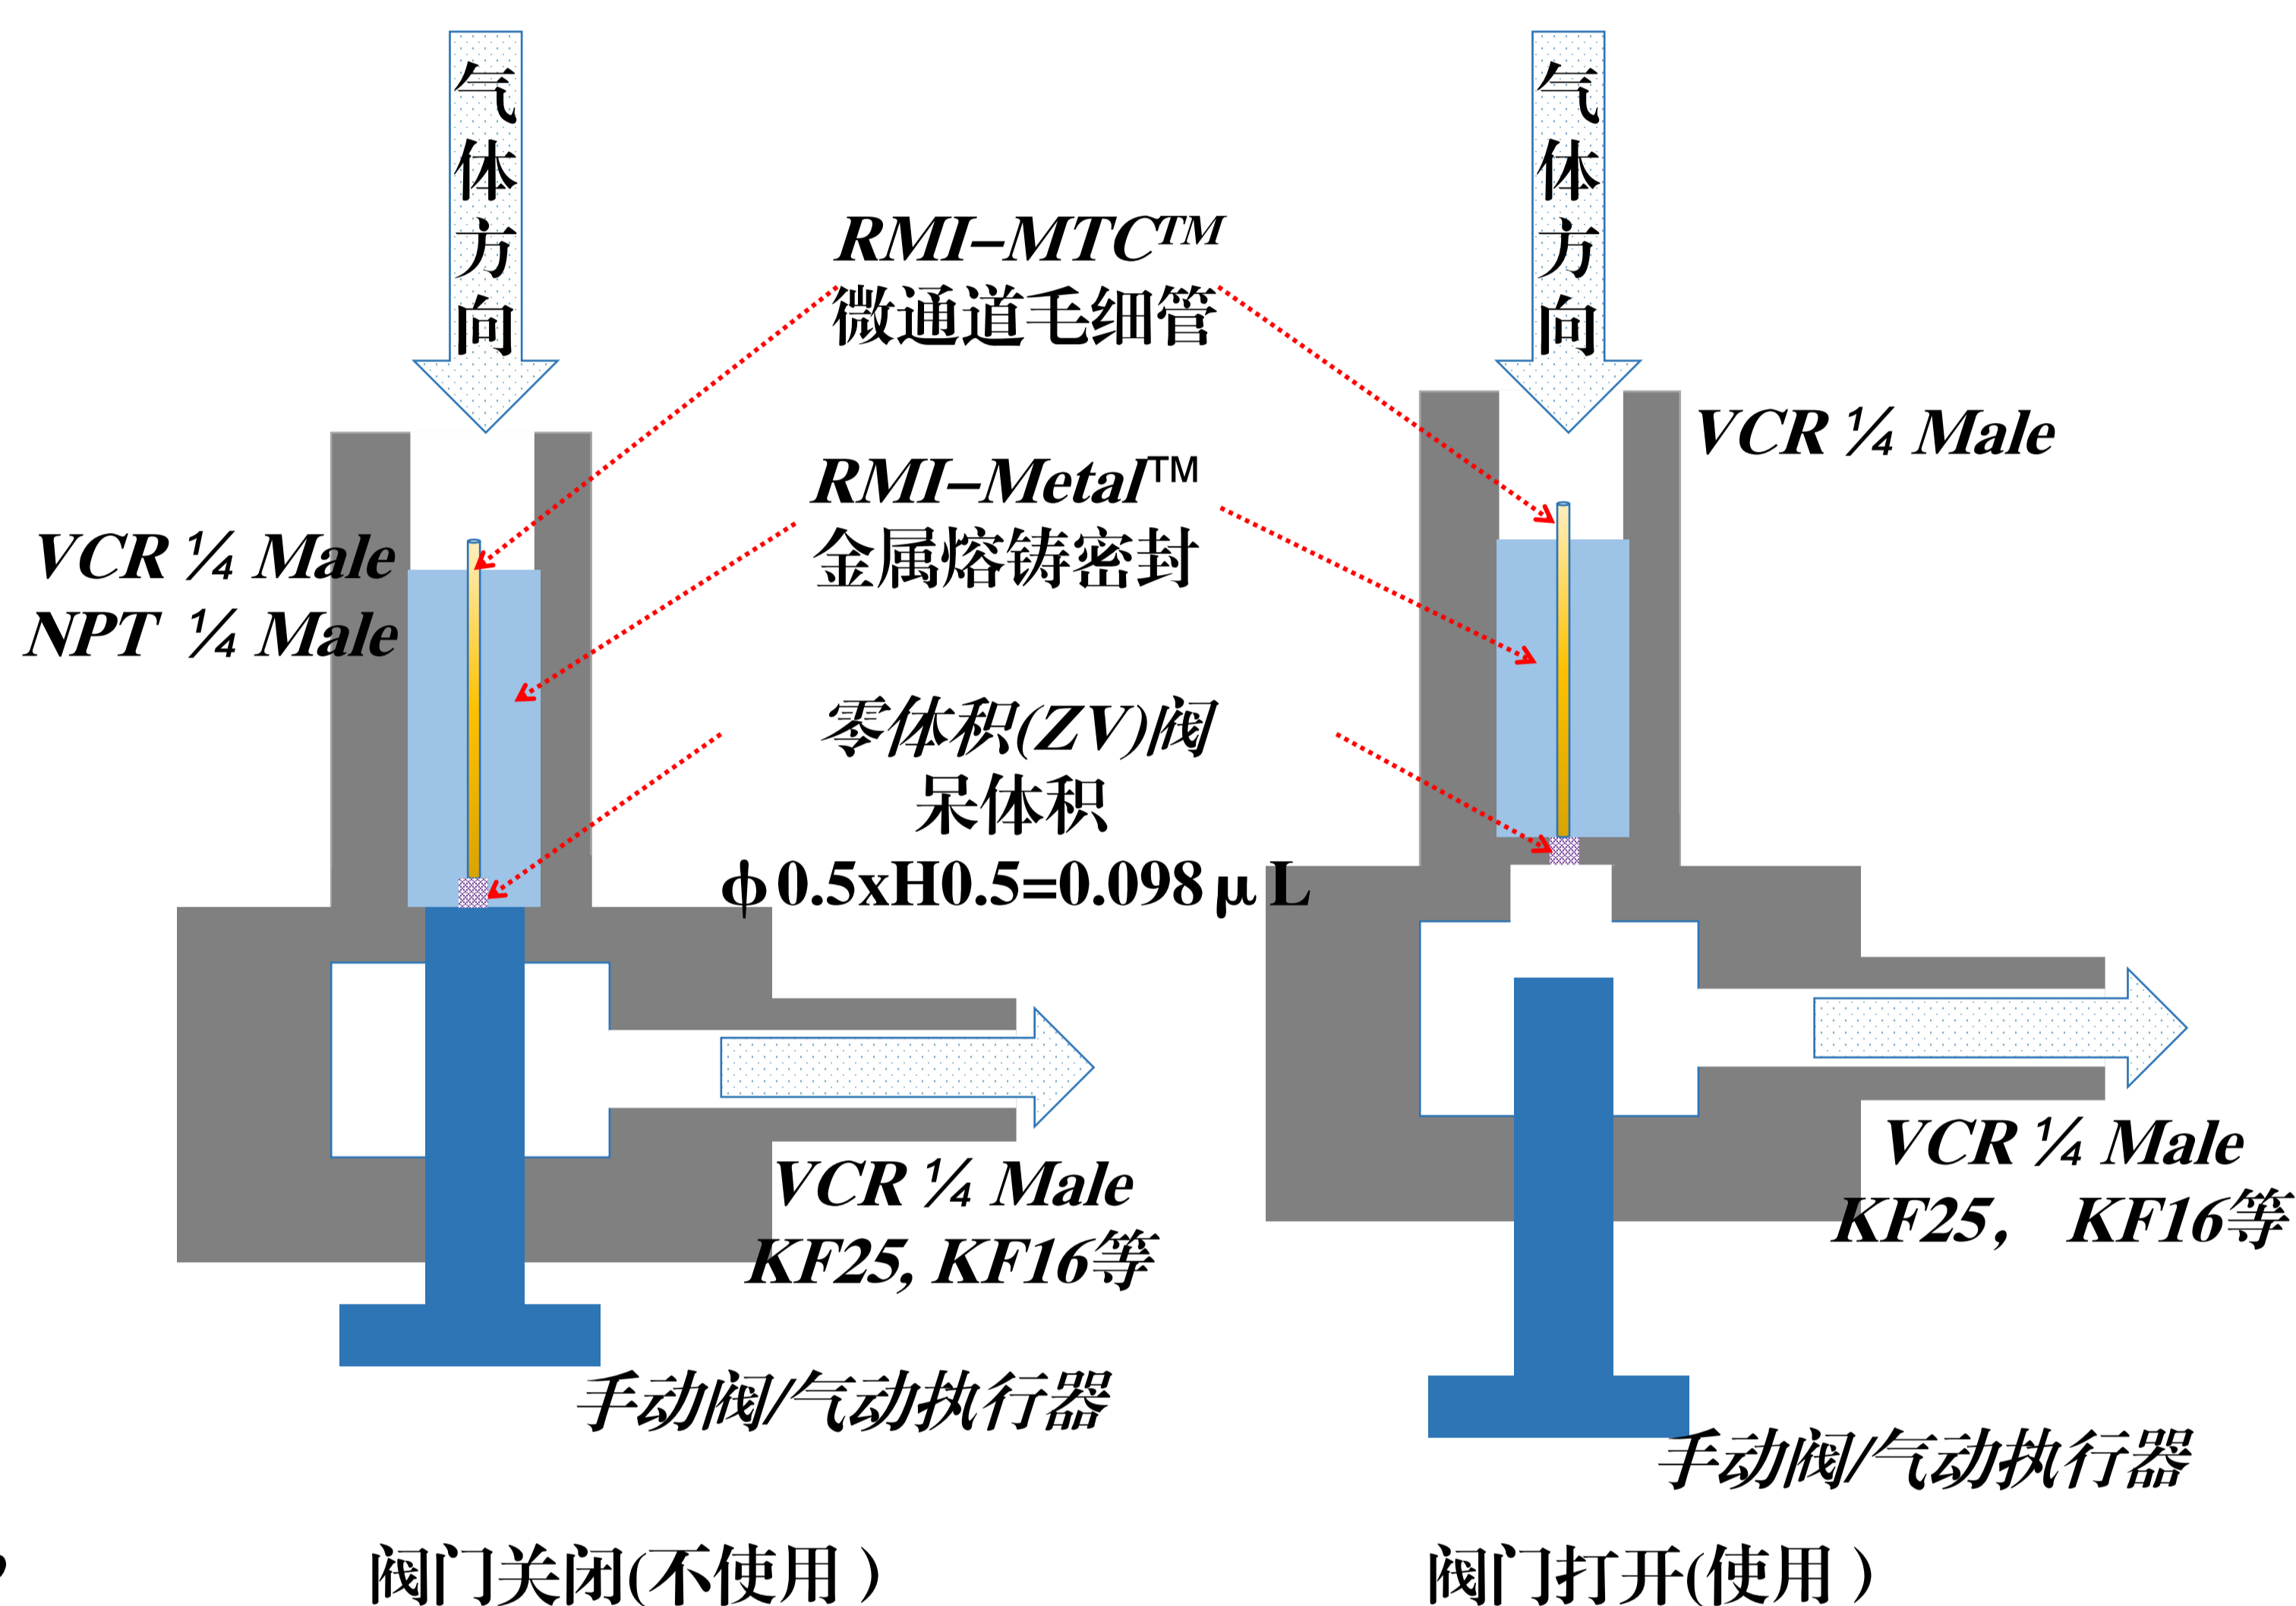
气体方向

气体方向

RMI–MTC™
微通道毛细管

VCR ¼ Male

RMI–Metal™
金属熔铸密封

VCR ¼ Male
NPT ¼ Male

零体积(ZV)阀
呆体积
ϕ0.5xH0.5=0.098μL

VCR ¼ Male
KF25, KF16等

VCR ¼ Male
KF25， KF16等

手动阀/气动执行器

手动阀/气动执行器

阀门关闭(不使用)

阀门打开(使用)